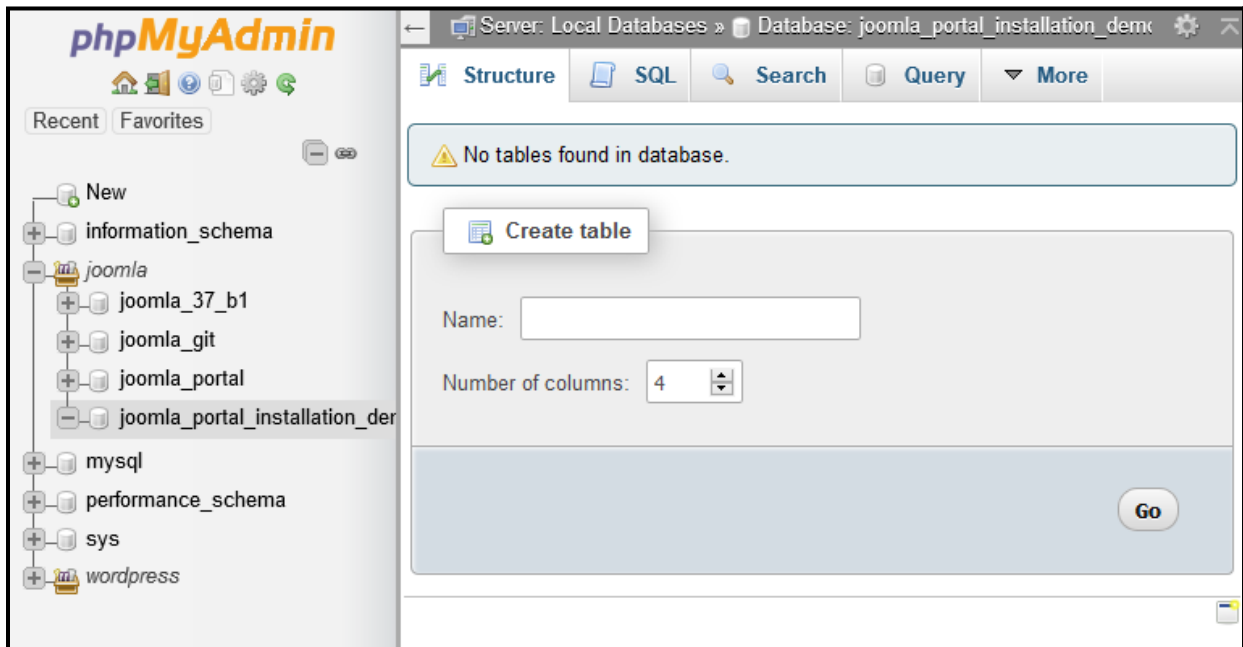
phpMyAdmin

Recent Favorites

New
information_schema
joomla
joomla_37_b1
joomla_git
joomla_portal
joomla_portal_installation_der
mysql
performance_schema
sys
wordpress

← Server: Local Databases » Database: joomla_portal_installation_demo

Structure SQL Search Query More

No tables found in database.

Create table

Name:

Number of columns: 4

Go